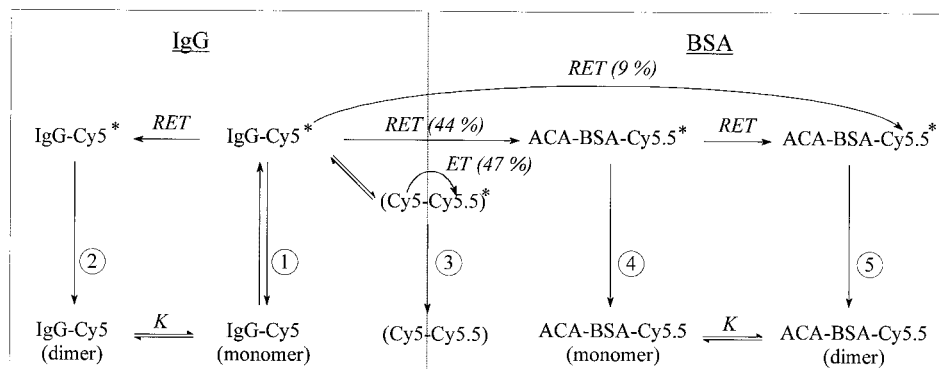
IgG

BSA

RET (9 %)

IgG-Cy5$^*$

RET

IgG-Cy5$^*$

RET (44 %)

ACA-BSA-Cy5.5$^*$

RET

ACA-BSA-Cy5.5$^*$

ET (47 %)

(Cy5-Cy5.5)$^*$

2

1

3

4

5

IgG-Cy5 (dimer)

K

IgG-Cy5 (monomer)

(Cy5-Cy5.5)

ACA-BSA-Cy5.5 (monomer)

K

ACA-BSA-Cy5.5 (dimer)